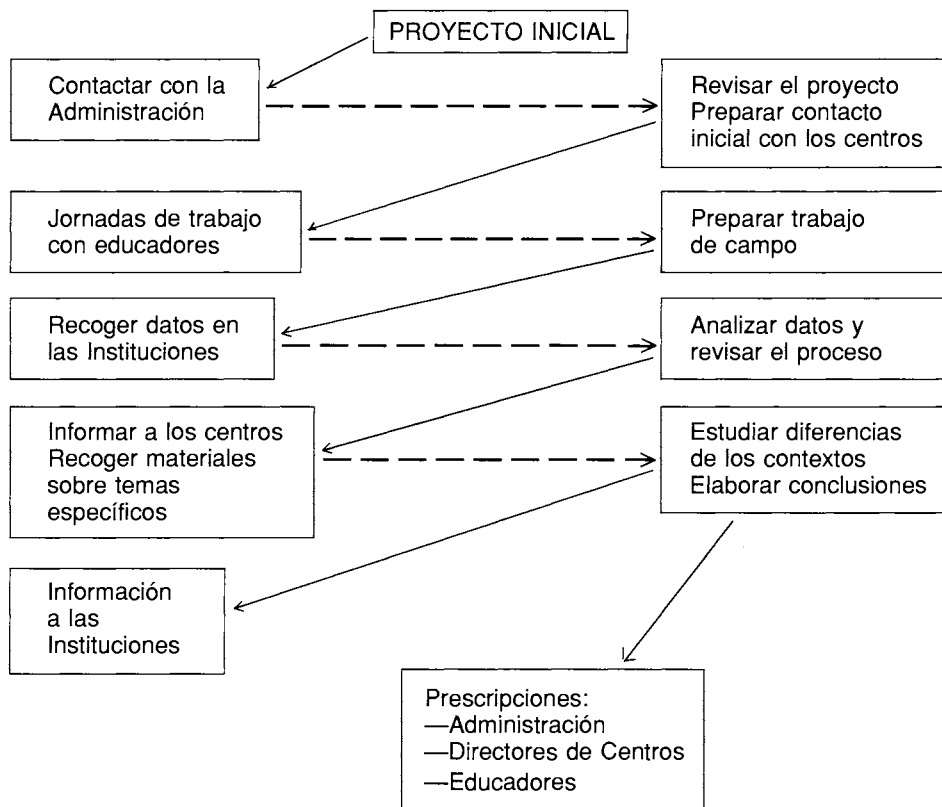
PROYECTO INICIAL

Contactar con la Administración

Revisar el proyecto
Preparar contacto inicial con los centros

Jornadas de trabajo con educadores

Preparar trabajo de campo

Recoger datos en las Instituciones

Analizar datos y revisar el proceso

Informar a los centros
Recoger materiales sobre temas específicos

Estudiar diferencias de los contextos
Elaborar conclusiones

Información a las Instituciones

Prescripciones:
—Administración
—Directores de Centros
—Educadores